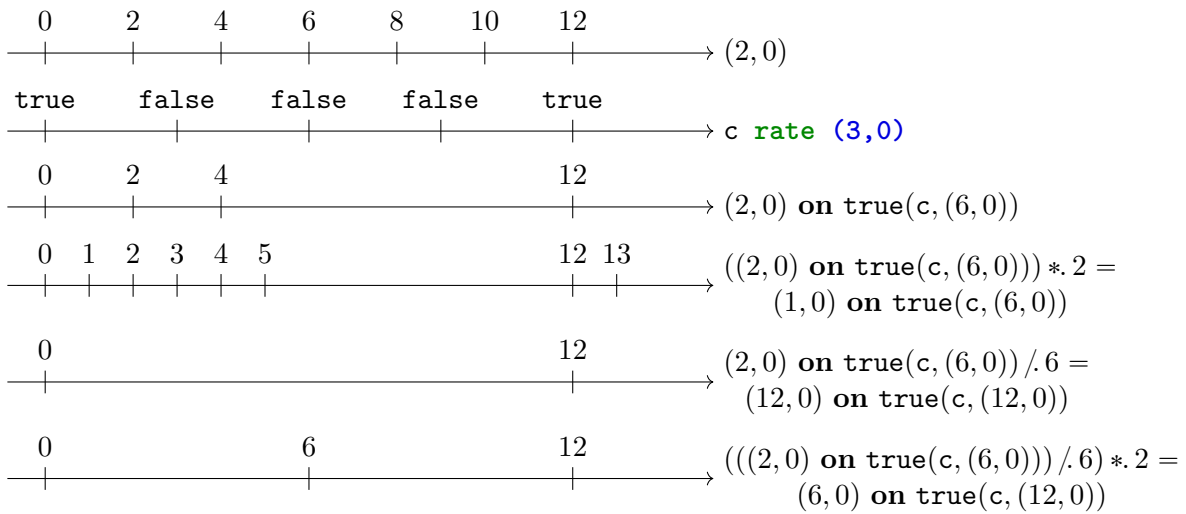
0 2 4 6 8 10 12

$(2,0)$

true false false false true

c rate (3,0)

0 2 4 12

$(2,0)$ **on** true(c, $(6,0)$)

0 1 2 3 4 5 12 13

$((2,0)$ **on** true(c, $(6,0)))\ *.\ 2 =$ $(1,0)$ **on** true(c, $(6,0)$)

0 12

$(2,0)$ **on** true(c, $(6,0))\ /.\ 6 =$ $(12,0)$ **on** true(c, $(12,0)$)

0 6 12

$(((2,0)$ **on** true(c, $(6,0)))\ /.\ 6)\ *.\ 2 =$ $(6,0)$ **on** true(c, $(12,0)$)